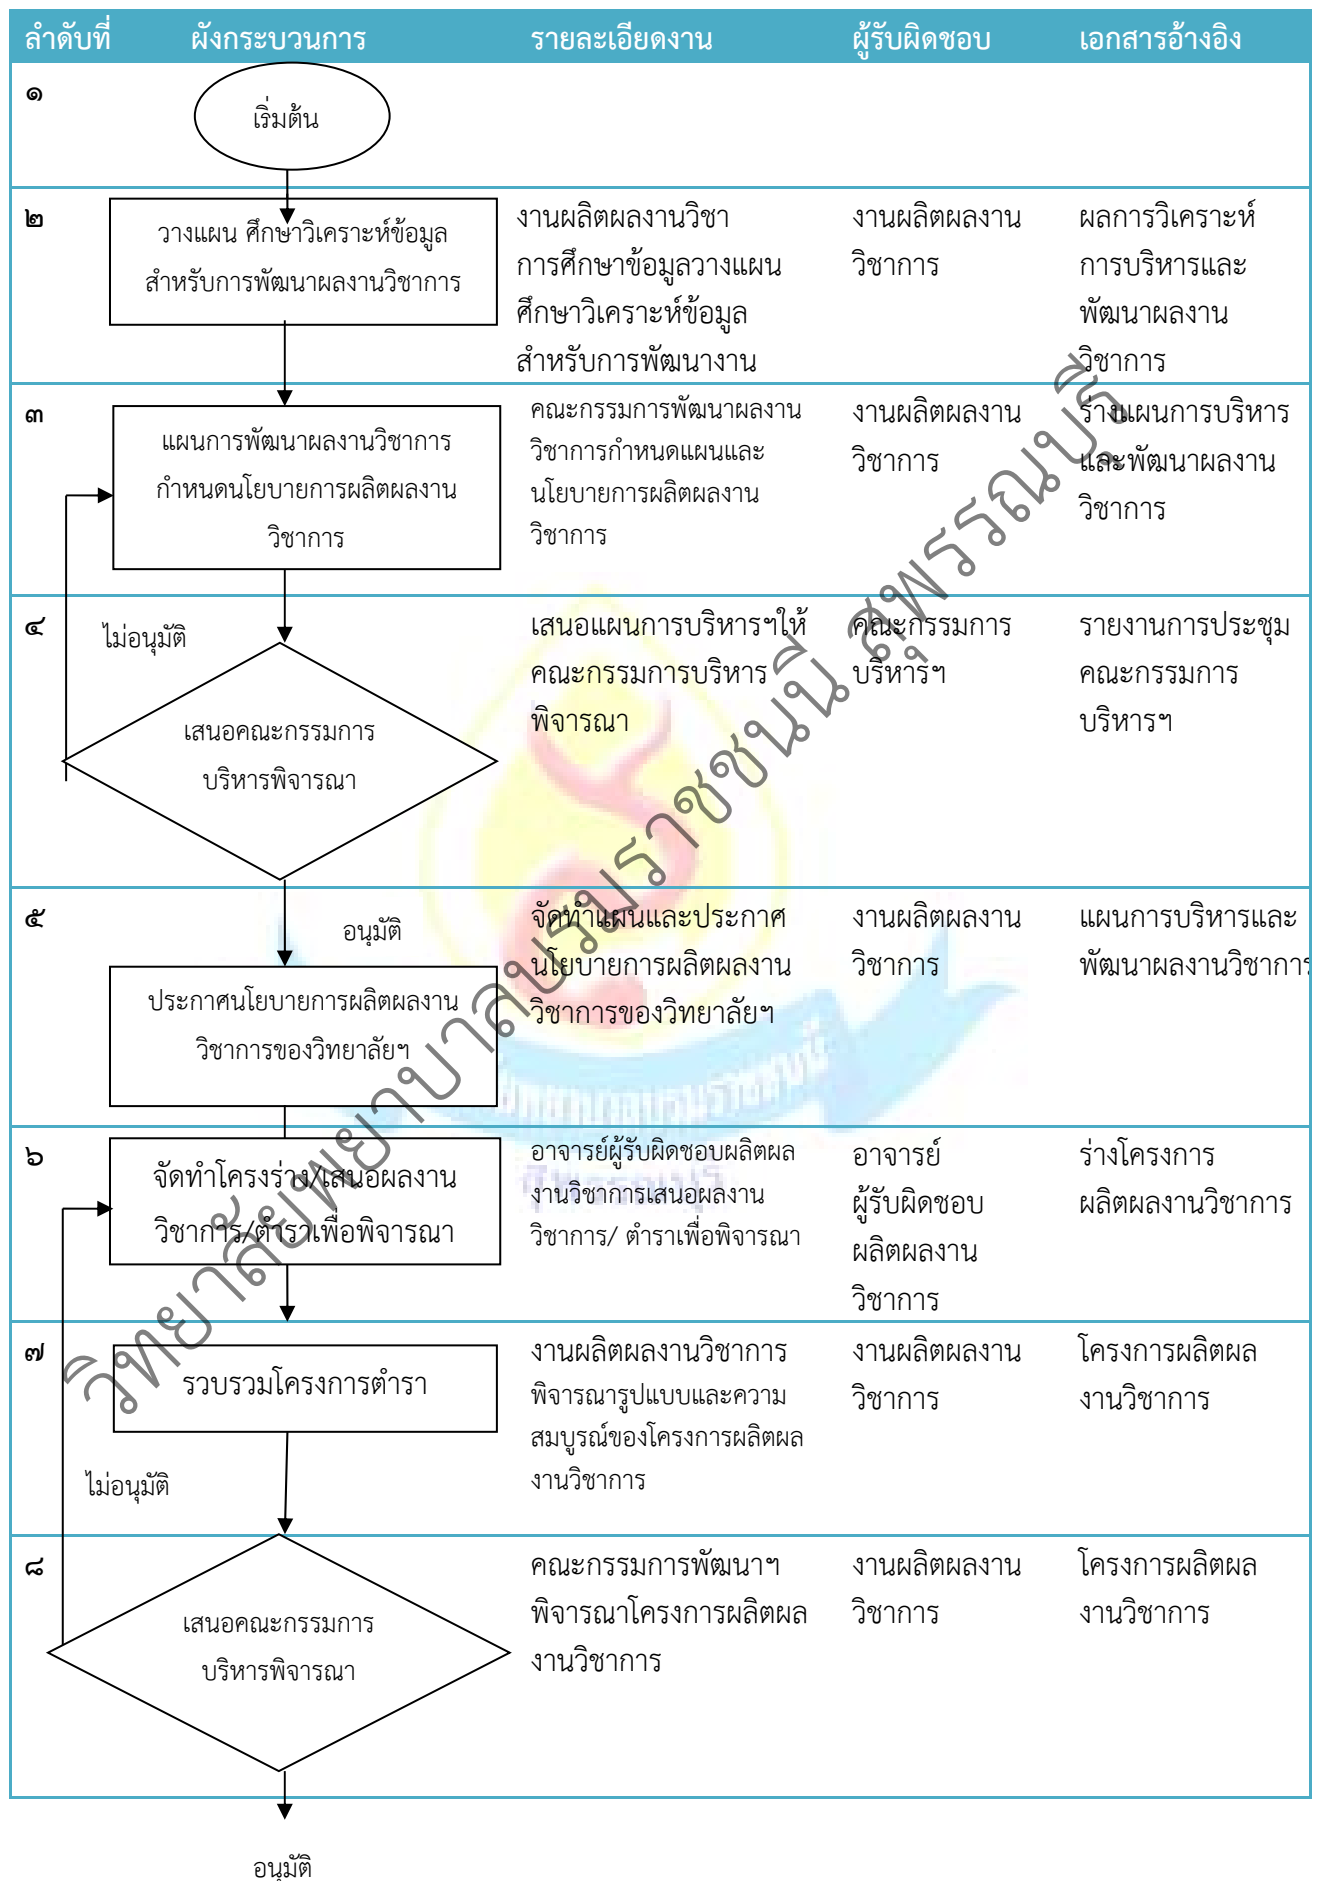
| ลำดับที่ | ผังกระบวนการ | รายละเอียดงาน | ผู้รับผิดชอบ | เอกสารอ้างอิง |
|---|---|---|---|---|
| ๑ | เริ่มต้น | | | |
| ๒ | วางแผน ศึกษาวิเคราะห์ข้อมูลสำหรับการพัฒนาผลงานวิชาการ | งานผลิตผลงานวิชาการศึกษาข้อมูลวางแผนศึกษาวิเคราะห์ข้อมูลสำหรับการพัฒนางาน | งานผลิตผลงานวิชาการ | ผลการวิเคราะห์การบริหารและพัฒนาผลงานวิชาการ |
| ๓ | แผนการพัฒนาผลงานวิชาการ กำหนดนโยบายการผลิตผลงานวิชาการ | คณะกรรมการพัฒนาผลงานวิชาการกำหนดแผนและนโยบายการผลิตผลงานวิชาการ | งานผลิตผลงานวิชาการ | ร่างแผนการบริหารและพัฒนาผลงานวิชาการ |
| ๔ | ไม่อนุมัติ เสนอคณะกรรมการบริหารพิจารณา | เสนอแผนการบริหารฯให้คณะกรรมการบริหารพิจารณา | คณะกรรมการบริหารฯ | รายงานการประชุมคณะกรรมการบริหารฯ |
| ๕ | อนุมัติ ประกาศนโยบายการผลิตผลงานวิชาการของวิทยาลัยฯ | จัดทำแผนและประกาศนโยบายการผลิตผลงานวิชาการของวิทยาลัยฯ | งานผลิตผลงานวิชาการ | แผนการบริหารและพัฒนาผลงานวิชาการ |
| ๖ | จัดทำโครงร่าง/เสนอผลงานวิชาการ/ตำราเพื่อพิจารณา | อาจารย์ผู้รับผิดชอบผลิตผลงานวิชาการเสนอผลงานวิชาการ/ ตำราเพื่อพิจารณา | อาจารย์ผู้รับผิดชอบผลิตผลงานวิชาการ | ร่างโครงการผลิตผลงานวิชาการ |
| ๗ | รวบรวมโครงการตำรา ไม่อนุมัติ | งานผลิตผลงานวิชาการพิจารณารูปแบบและความสมบูรณ์ของโครงการผลิตผลงานวิชาการ | งานผลิตผลงานวิชาการ | โครงการผลิตผลงานวิชาการ |
| ๘ | เสนอคณะกรรมการบริหารพิจารณา | คณะกรรมการพัฒนาฯพิจารณาโครงการผลิตผลงานวิชาการ | งานผลิตผลงานวิชาการ | โครงการผลิตผลงานวิชาการ |

อนุมัติ

วิทยาลัยพยาบาลบรมราชชนนี สุพรรณบุรี